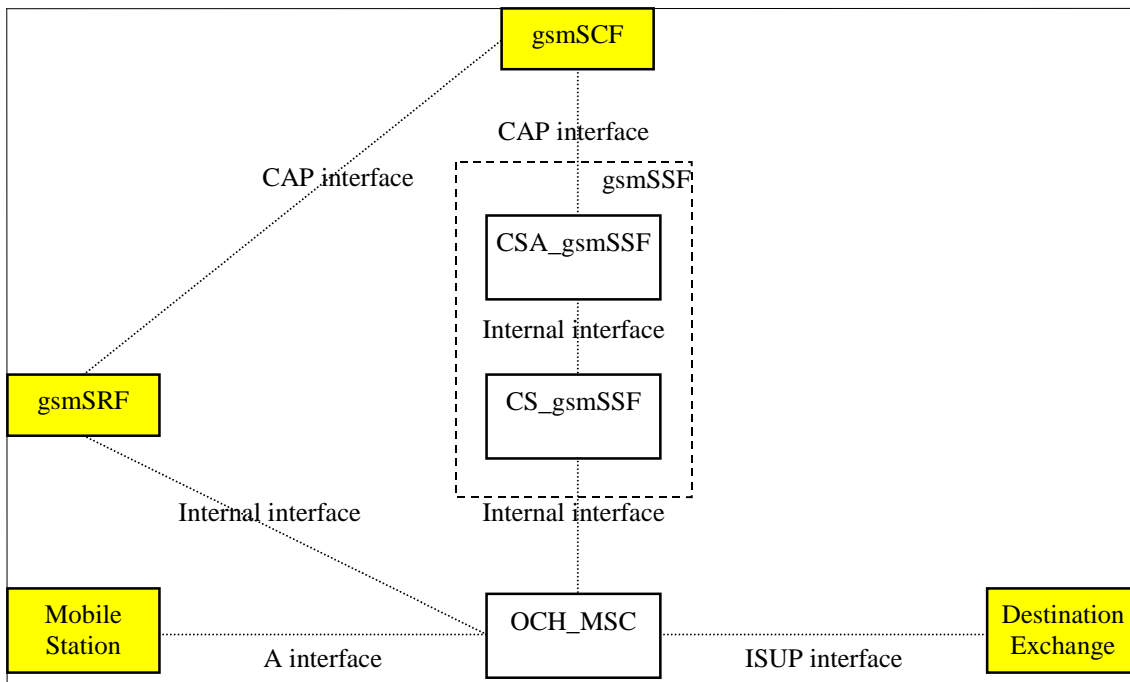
gsmSCF

CAP interface

CAP interface

gsmSSF

CSA_gsmSSF

Internal interface

gsmSRF

CS_gsmSSF

Internal interface

Internal interface

Mobile Station

OCH_MSC

Destination Exchange

A interface

ISUP interface